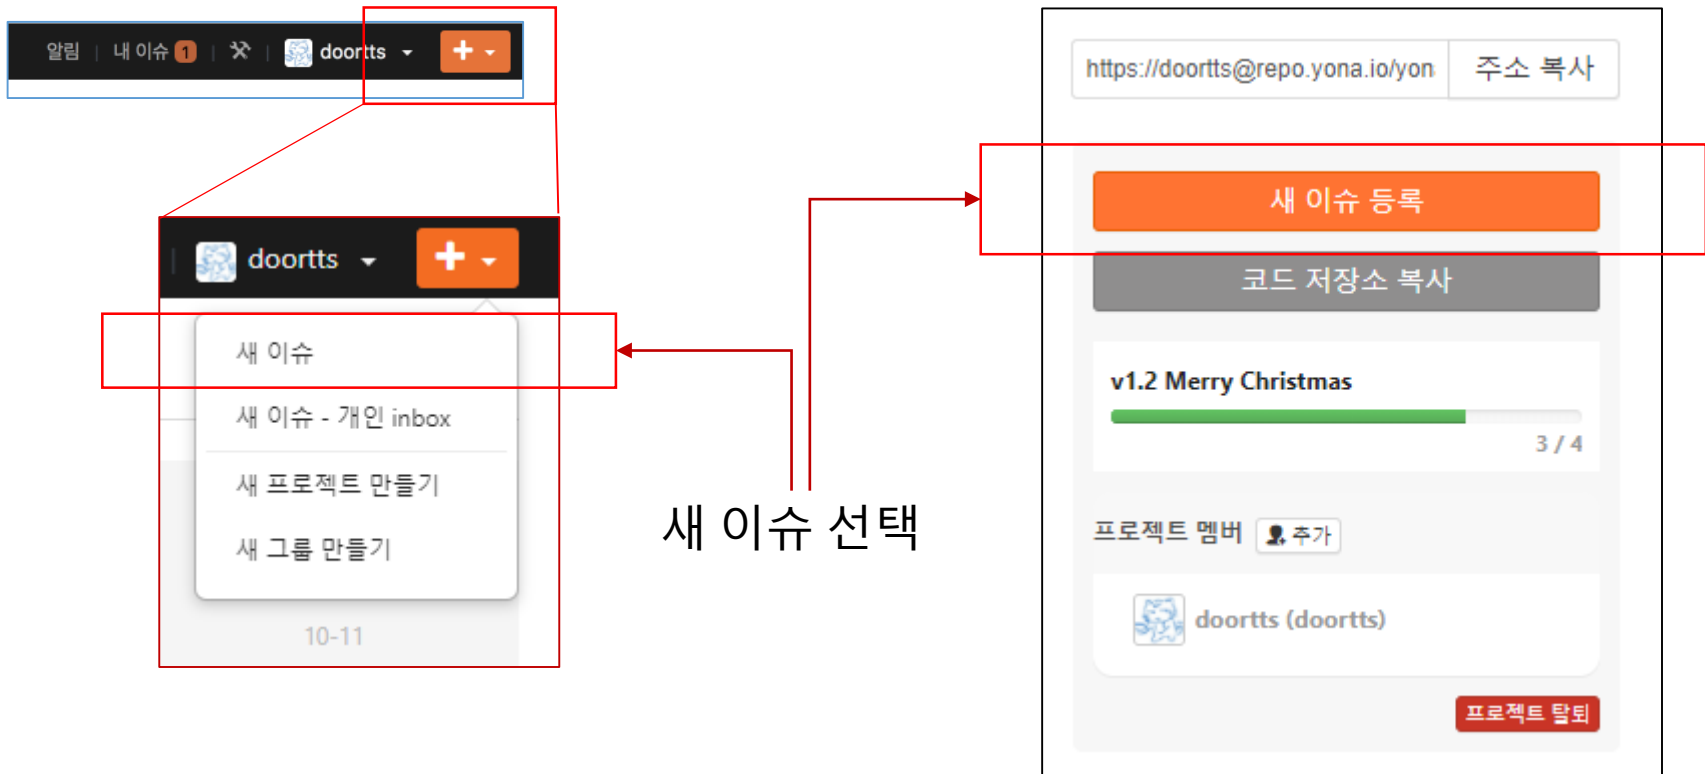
알림 | 내 이슈 1 | doortts + 

doortts +

새 이슈

새 이슈 - 개인 inbox

새 프로젝트 만들기

새 그룹 만들기

10-11

새 이슈 선택

https://doortts@repo.yona.io/yon 주소 복사

새 이슈 등록

코드 저장소 복사

v1.2 Merry Christmas

3 / 4

프로젝트 멤버 추가

doortts (doortts)

프로젝트 탈퇴